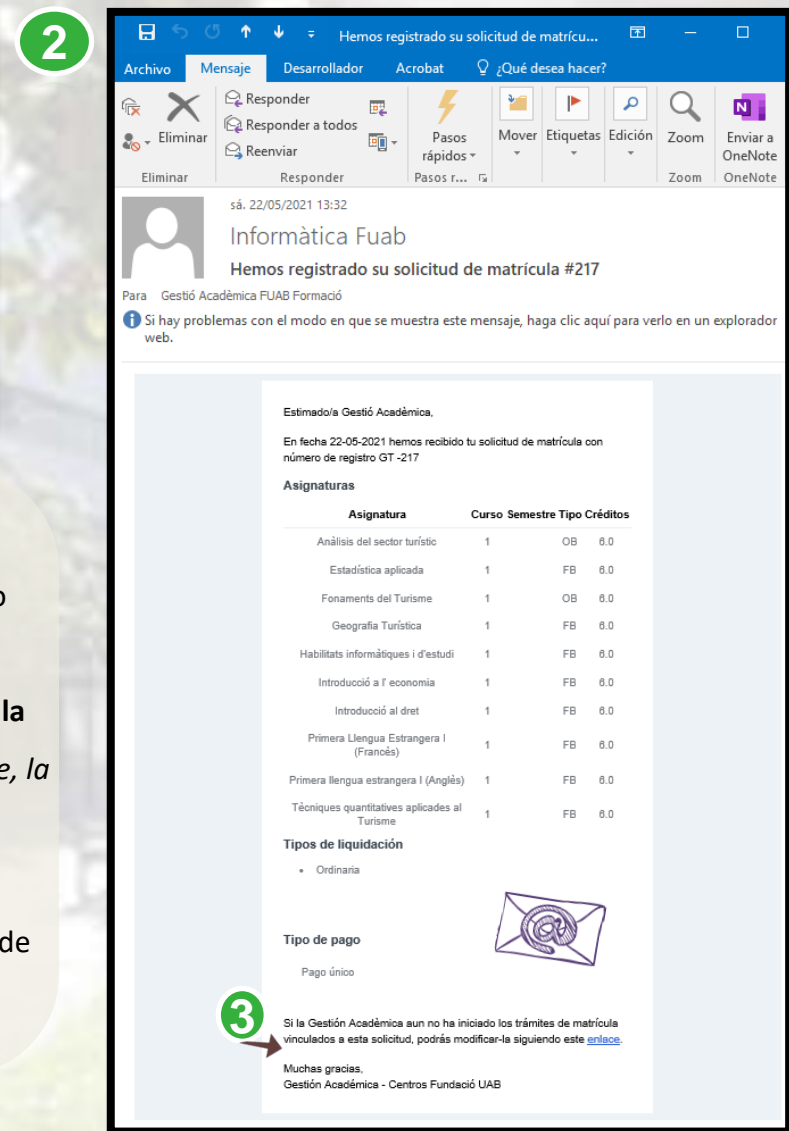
2

o

la

e, la

de

Hemos registrado su solicitud de matrícu...

Archivo Mensaje Desarrollador Acrobat ¿Qué desea hacer?

Eliminar Responder Responder a todos Reenviar Pasos rápidos Mover Etiquetas Edición Zoom Enviar a OneNote

Eliminar Responder Pasos r... Zoom OneNote

sá. 22/05/2021 13:32

Informàtica Fuab

Hemos registrado su solicitud de matrícula #217

Para Gestió Acadèmica FUAB Formació

Si hay problemas con el modo en que se muestra este mensaje, haga clic aquí para verlo en un explorador web.

Estimado/a Gestió Acadèmica,

En fecha 22-05-2021 hemos recibido tu solicitud de matrícula con número de registro GT -217

Asignaturas

| Asignatura | Curso | Semestre | Tipo | Créditos |
|---|---|---|---|---|
| Anàlisis del sector turístic | 1 | | OB | 6.0 |
| Estadística aplicada | 1 | | FB | 6.0 |
| Fonaments del Turisme | 1 | | OB | 6.0 |
| Geografia Turística | 1 | | FB | 6.0 |
| Habilitats informàtiques i d'estudi | 1 | | FB | 6.0 |
| Introducció a l' economia | 1 | | FB | 6.0 |
| Introducció al dret | 1 | | FB | 6.0 |
| Primera Llengua Estrangera I (Francès) | 1 | | FB | 6.0 |
| Primera llengua estrangera I (Anglès) | 1 | | FB | 6.0 |
| Tècniques quantitatives aplicades al Turisme | 1 | | FB | 6.0 |

Tipos de liquidación

• Ordinaria

Tipo de pago

Pago único

3

Si la Gestión Acadèmica aun no ha iniciado los trámites de matrícula vinculados a esta solicitud, podrás modificar-la siguiendo este enlace.

Muchas gracias,
Gestión Académica - Centros Fundació UAB